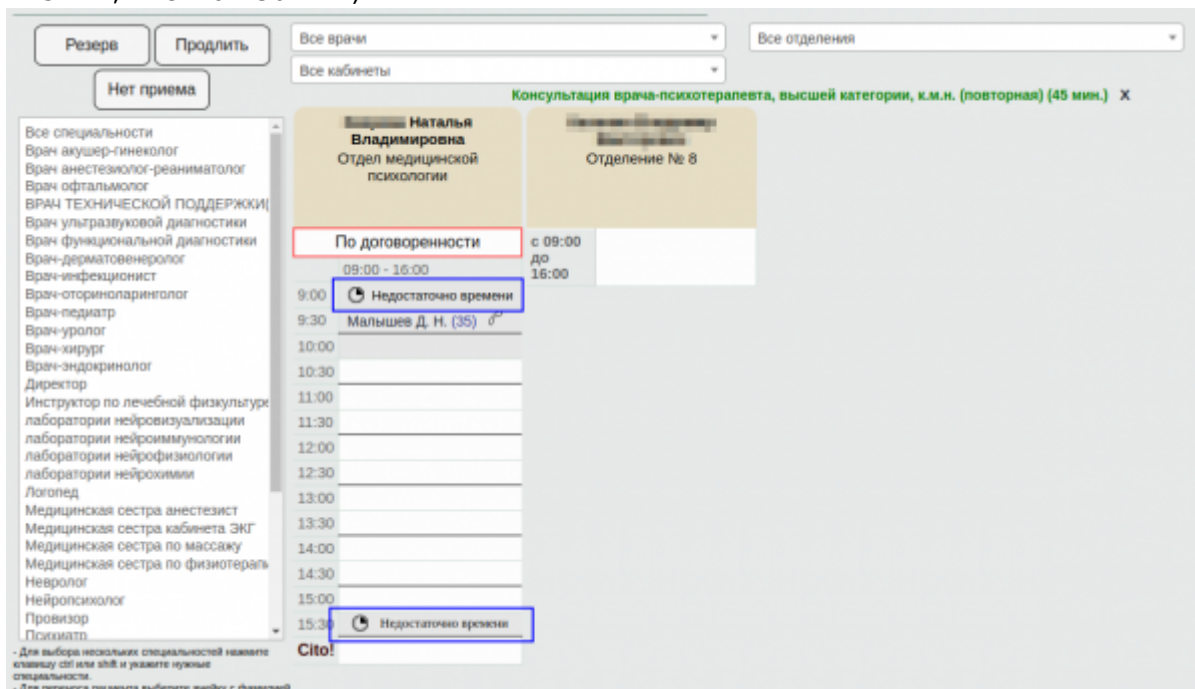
Резерв
Продлить
Нет приема

Все врачи
Все кабинеты
Все отделения

Консультация врача-психотерапевта, высшей категории, к.м.н. (повторная) (45 мин.) X

Все специальности
Врач акушер-гинеколог
Врач анестезиолог-реаниматолог
Врач офтальмолог
ВРАЧ ТЕХНИЧЕСКОЙ ПОДДЕРЖКИ(
Врач ультразвуковой диагностики
Врач функциональной диагностики
Врач-дерматовенеролог
Врач-инфекционист
Врач-оториноларинголог
Врач-педиатр
Врач-уролог
Врач-хирург
Врач-эндокринолог
Директор
Инструктор по лечебной физкультуре
лаборатории нейровизуализации
лаборатории нейроиммунологии
лаборатории нейрофизиологии
лаборатории нейрохимии
Логопед
Медицинская сестра анестезист
Медицинская сестра кабинета ЭКГ
Медицинская сестра по массажу
Медицинская сестра по физиотерапі
Невролог
Нейропсихолог
Провизор
Психиатр

- Для выбора нескольких специальностей нажмите клавишу ctrl или shift и укажите нужные специальности.
- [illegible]

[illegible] Наталья Владимировна
Отдел медицинской психологии

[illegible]
Отделение № 8

По договоренности
09:00 - 16:00
с 09:00 до 16:00

9:00 Недостаточно времени
9:30 Малышев Д. Н. (35)
10:00
10:30
11:00
11:30
12:00
12:30
13:00
13:30
14:00
14:30
15:00
15:30 Недостаточно времени
Cito!